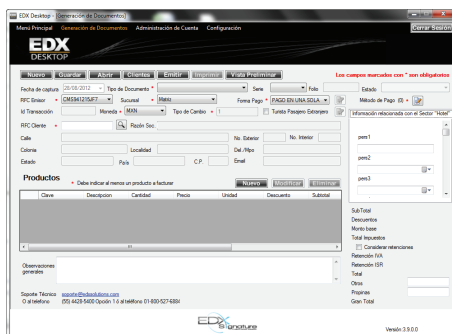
EDX Desktop - [Generación de Documentos]

Menú Principal Generación de Documentos Administración de Cuenta Configuración

Cerrar Sesión

EDX DESKTOP

Nuevo Guardar Abrir Clientes Emitir Imprimir Vista Preliminar

Los campos marcados con * son obligatorios

Fecha de captura 28/08/2012 * Tipo de Documento * Serie Folio Estado

RFC Emisor * CMS941215JF7 Sucursal * Matriz Forma Pago * PAGO EN UNA SOLA * Método de Pago (0) *

Id Transacción Moneda * MXN Tipo de Cambio * 1 Turista Pasajero Extranjero

Información relacionada con el Sector "Hotel"

RFC Cliente * Razón Soc.

Calle No. Exterior No. Interior

Colonia Localidad Del./Mpo

Estado País C.P. Email

pers1

pers2

pers3

Productos * Debe indicar al menos un producto a facturar Nuevo Modificar Eliminar

| Clave | Descripcion | Cantidad | Precio | Unidad | Descuento | Subtotal |
|---|---|---|---|---|---|---|

SubTotal
Descuentos
Monto base
Total Impuestos
Considerar retenciones
Retención IVA
Retención ISR
Total
Otros
Propinas
Gran Total

Observaciones generales

Soporte Técnico soporte@edxsolutions.com
O al teléfono (55) 4428-5400 Opción 1.6 al teléfono 01-800-527-6884

EDX Signature

Versión 3.9.0.0